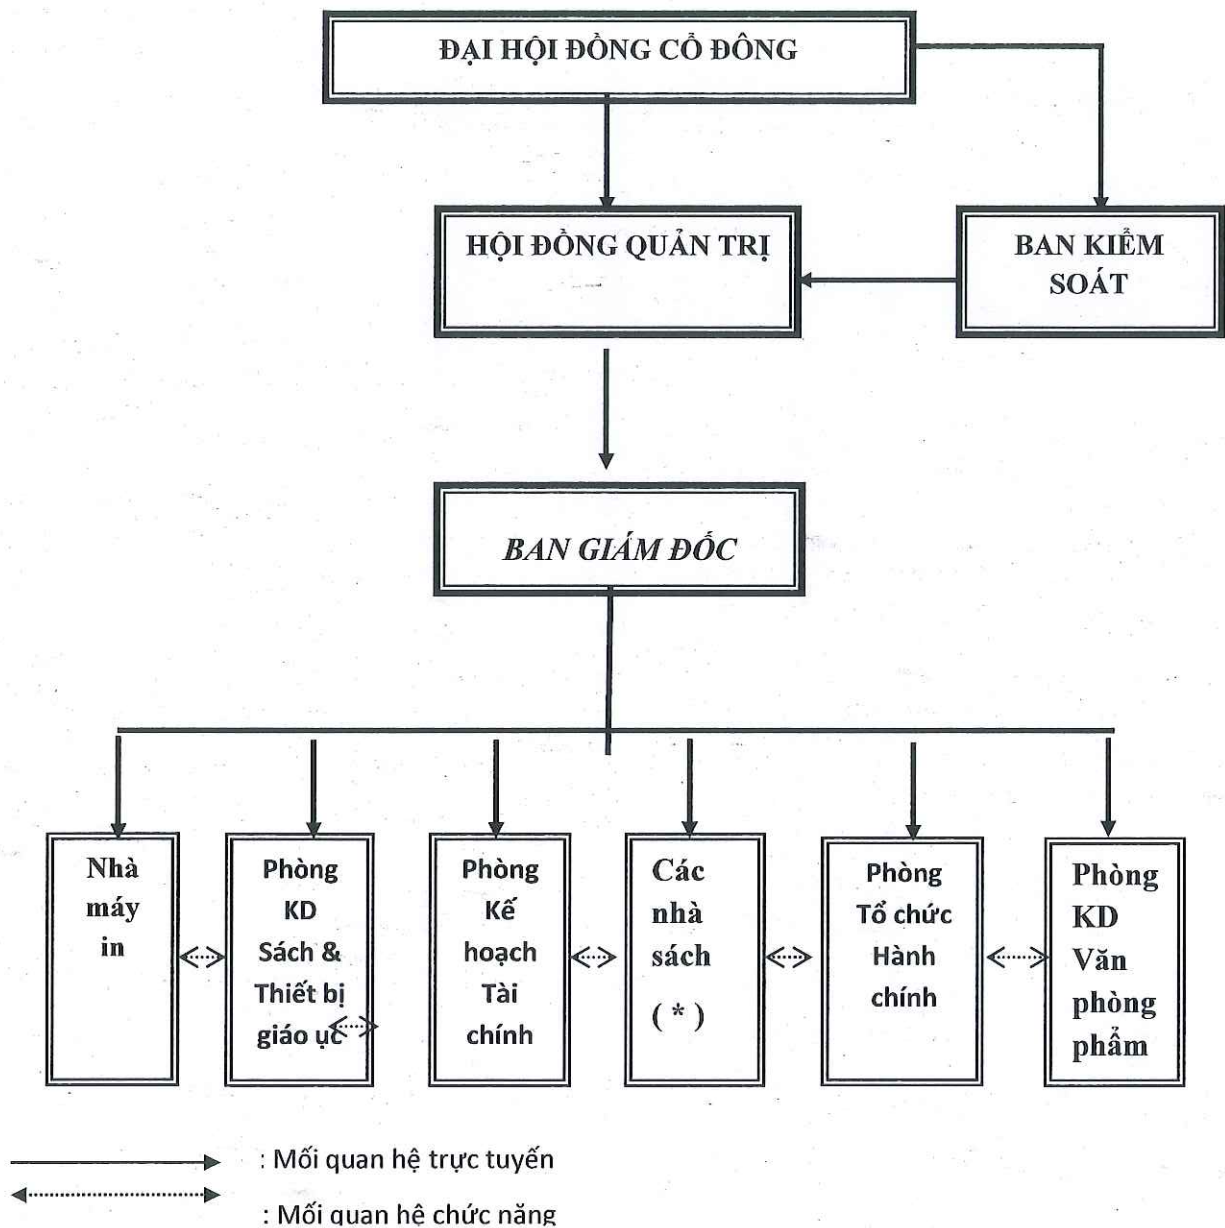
ĐẠI HỘI ĐỒNG CỔ ĐÔNG

HỘI ĐỒNG QUẢN TRỊ

BAN KIỂM SOÁT

BAN GIÁM ĐỐC

Nhà máy in

Phòng KD Sách & Thiết bị giáo ục

Phòng Kế hoạch Tài chính

Các nhà sách (*)

Phòng Tổ chức Hành chính

Phòng KD Văn phòng phẩm

: Mối quan hệ trực tuyến

: Mối quan hệ chức năng